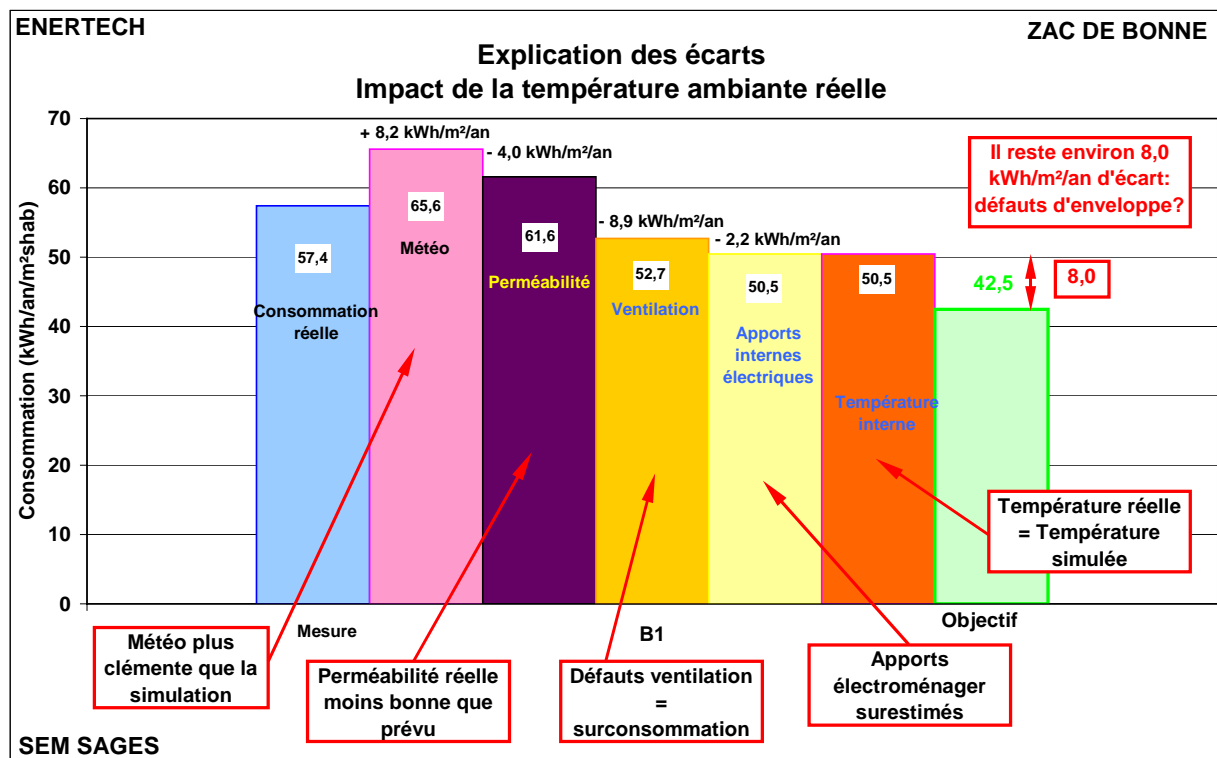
ENERTECH

ZAC DE BONNE

Explication des écarts
Impact de la température ambiante réelle

70
60
50
40
30
20
10
0

Consommation (kWh/an/m²shab)

+ 8,2 kWh/m²/an

- 4,0 kWh/m²/an

- 8,9 kWh/m²/an

- 2,2 kWh/m²/an

Il reste environ 8,0 kWh/m²/an d'écart: défauts d'enveloppe?

57,4
Consommation réelle

65,6
Météo

61,6
Perméabilité

52,7
Ventilation

50,5
Apports internes électriques

50,5
Température interne

42,5

8,0

Température réelle = Température simulée

Mesure

B1

Objectif

Météo plus clémente que la simulation

Perméabilité réelle moins bonne que prévu

Défauts ventilation = surconsommation

Apports électroménager surestimés

SEM SAGES